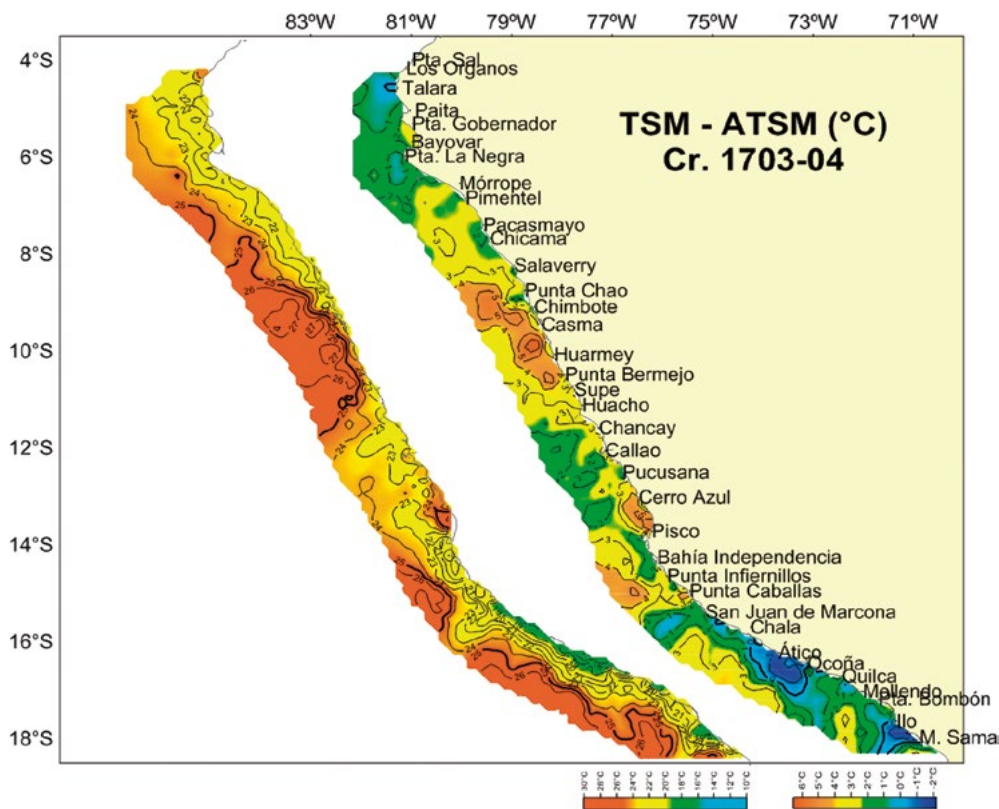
83ºW 81ºW 79ºW 77ºW 75ºW 73ºW 71ºW

4°S
6°S
8°S
10°S
12°S
14°S
16°S
18°S

TSM - ATSM (°C)
Cr. 1703-04

Pta. Sal
Los Organos
Talara
Paita
Pta. Gobernador
Bayovar
Pta. La Negra
Mórrope
Pimentel
Pacasmayo
Chicama
Salaverry
Punta Chao
Chimbote
Casma
Huarmey
Punta Bermejo
Supe
Huacho
Chancay
Callao
Pucusana
Cerro Azul
Pisco
Bahía Independencia
Punta Infiernillos
Punta Caballas
San Juan de Marcona
Chala
Ático
Ocoña
Quilca
Mollendo
Pta. Bombón
Ilo
M. Sama

30°C 28°C 26°C 24°C 22°C 20°C 18°C 16°C 14°C 12°C 10°C

6°C 5°C 4°C 3°C 2°C 1°C 0°C -1°C -2°C